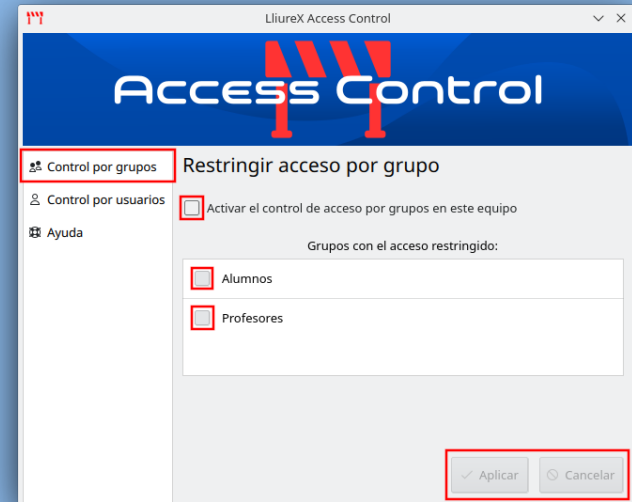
LliureX Access Control

Access Control

Control por grupos
Control por usuarios
Ayuda

Restringir acceso por grupo

Activar el control de acceso por grupos en este equipo

Grupos con el acceso restringido:

Alumnos

Profesores

Aplicar
Cancelar